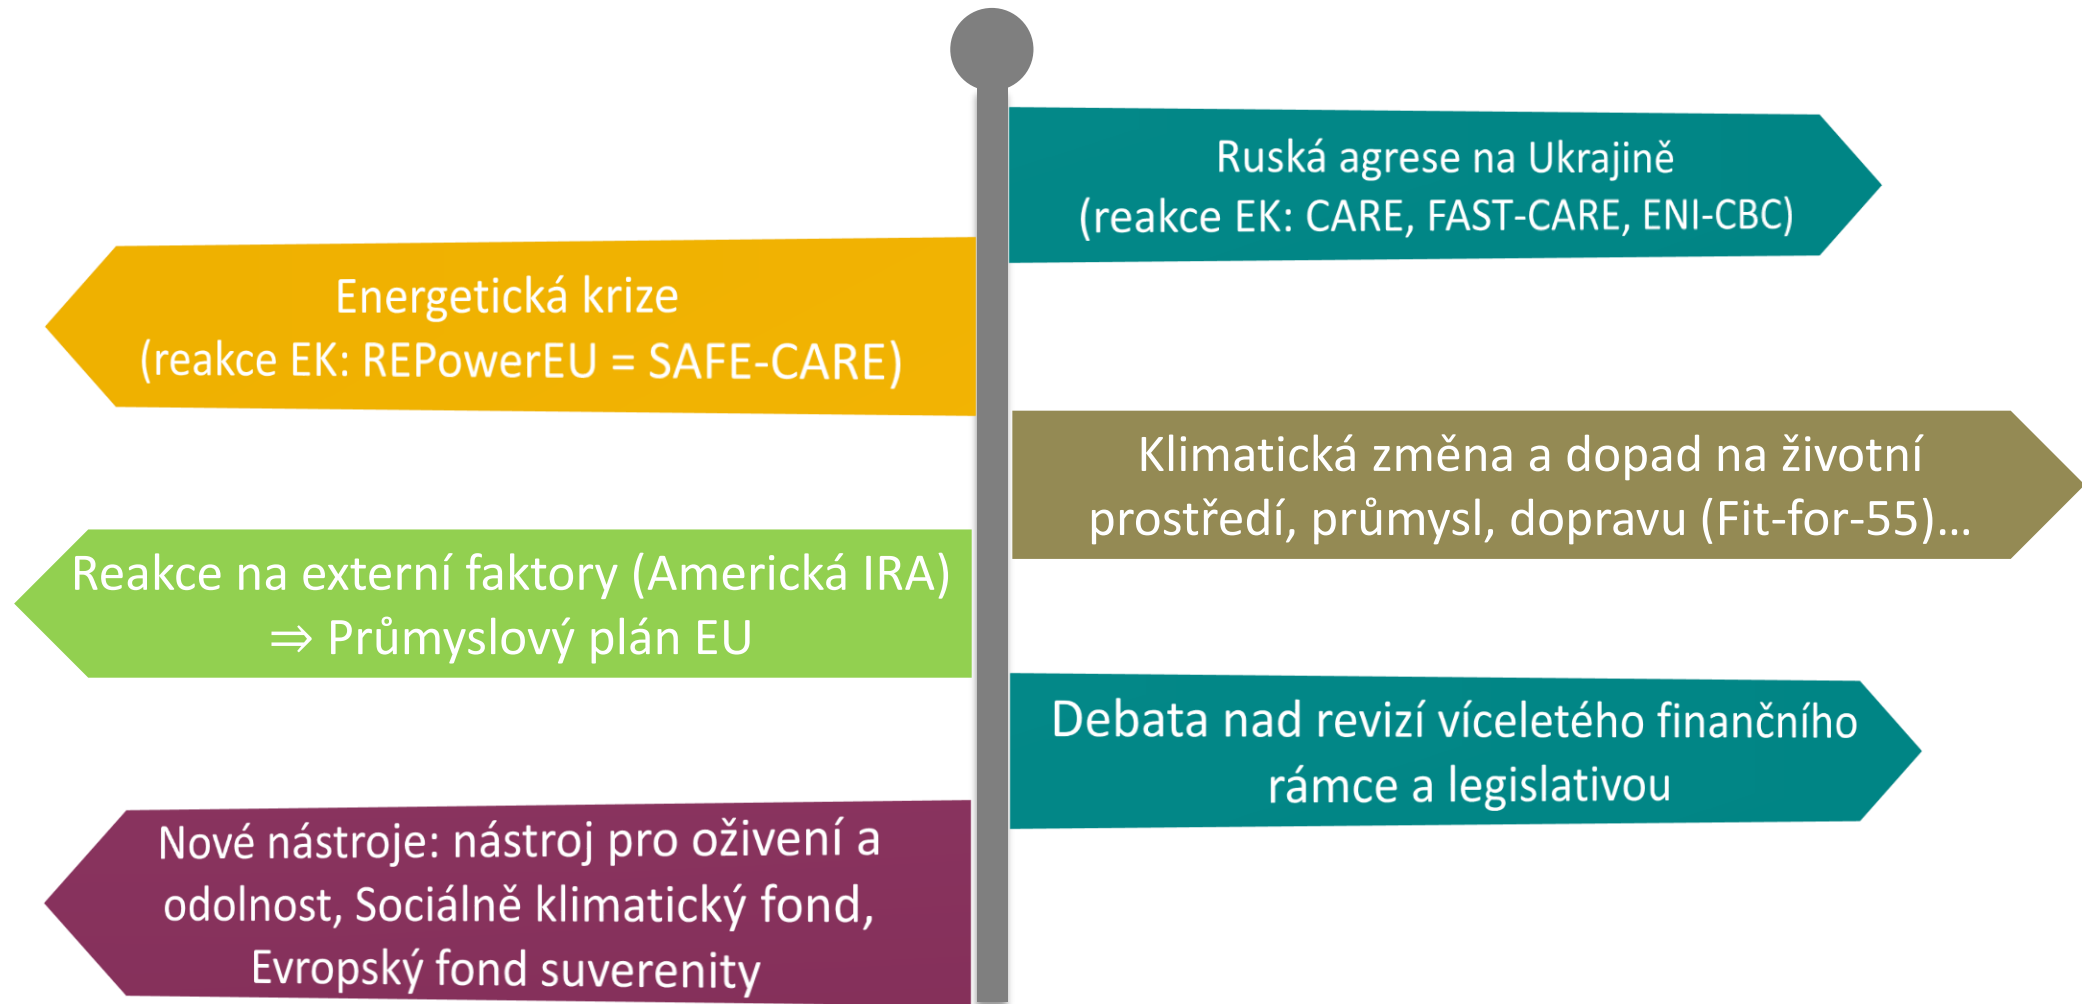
Ruská agrese na Ukrajině
(reakce EK: CARE, FAST-CARE, ENI-CBC)

Energetická krize
(reakce EK: REPowerEU = SAFE-CARE)

Klimatická změna a dopad na životní prostředí, průmysl, dopravu (Fit-for-55)…

Reakce na externí faktory (Americká IRA)
$\Rightarrow$ Průmyslový plán EU

Debata nad revizí víceletého finančního rámce a legislativou

Nové nástroje: nástroj pro oživení a odolnost, Sociálně klimatický fond, Evropský fond suverenity